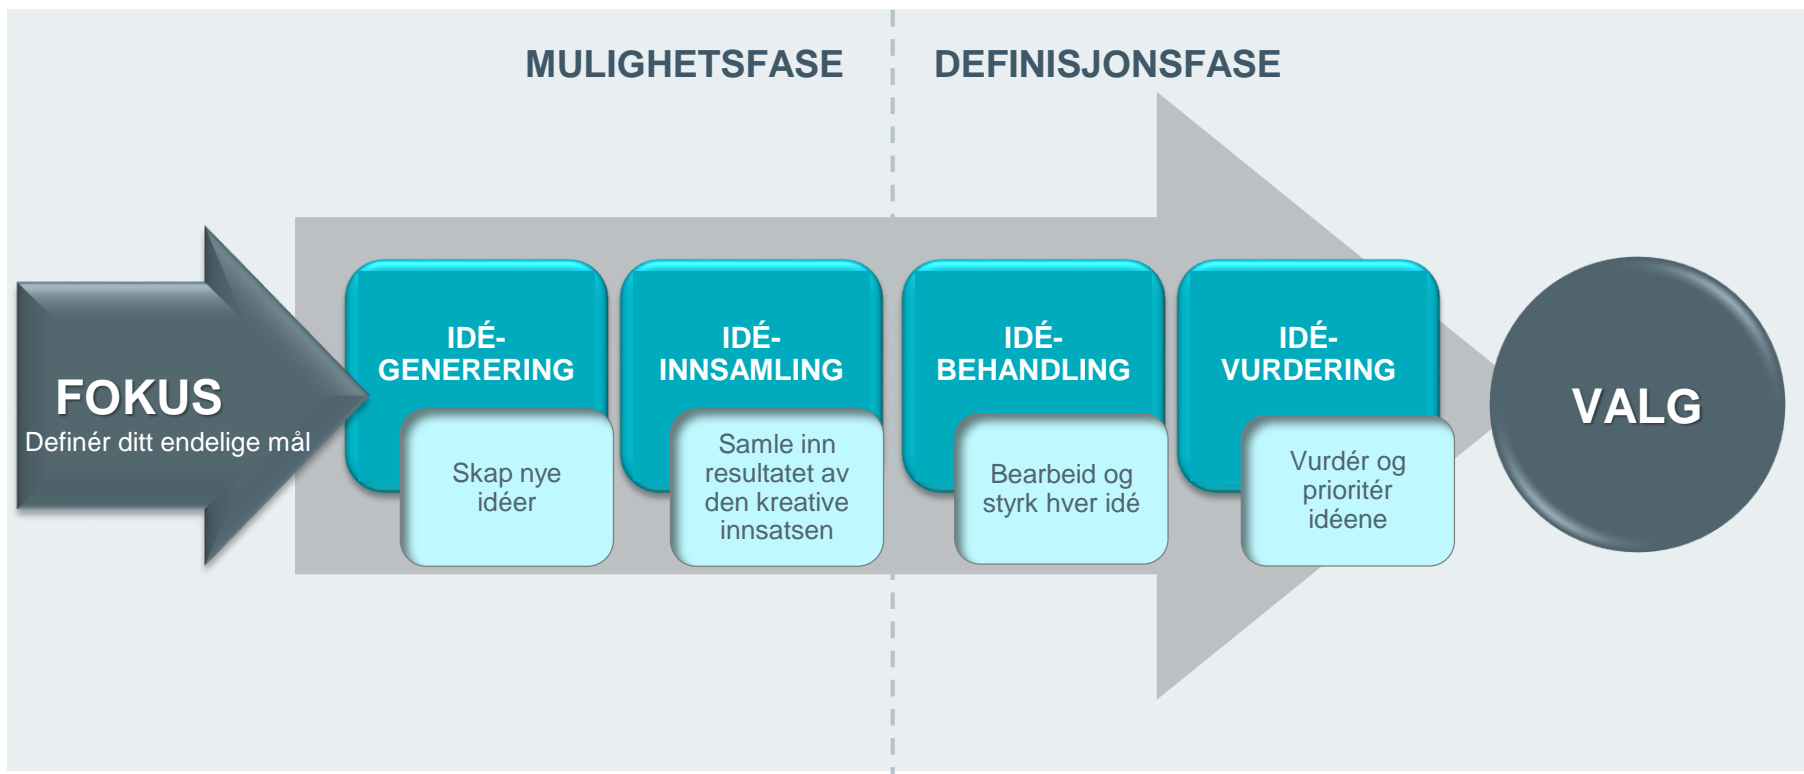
MULIGHETSFASE

DEFINISJONSFASE

FOKUS
Definér ditt endelige mål

IDÉ-GENERERING

Skap nye idéer

IDÉ-INNSAMLING

Samle inn resultatet av den kreative innsatsen

IDÉ-BEHANDLING

Bearbeid og styrk hver idé

IDÉ-VURDERING

Vurdér og prioritér idéene

VALG